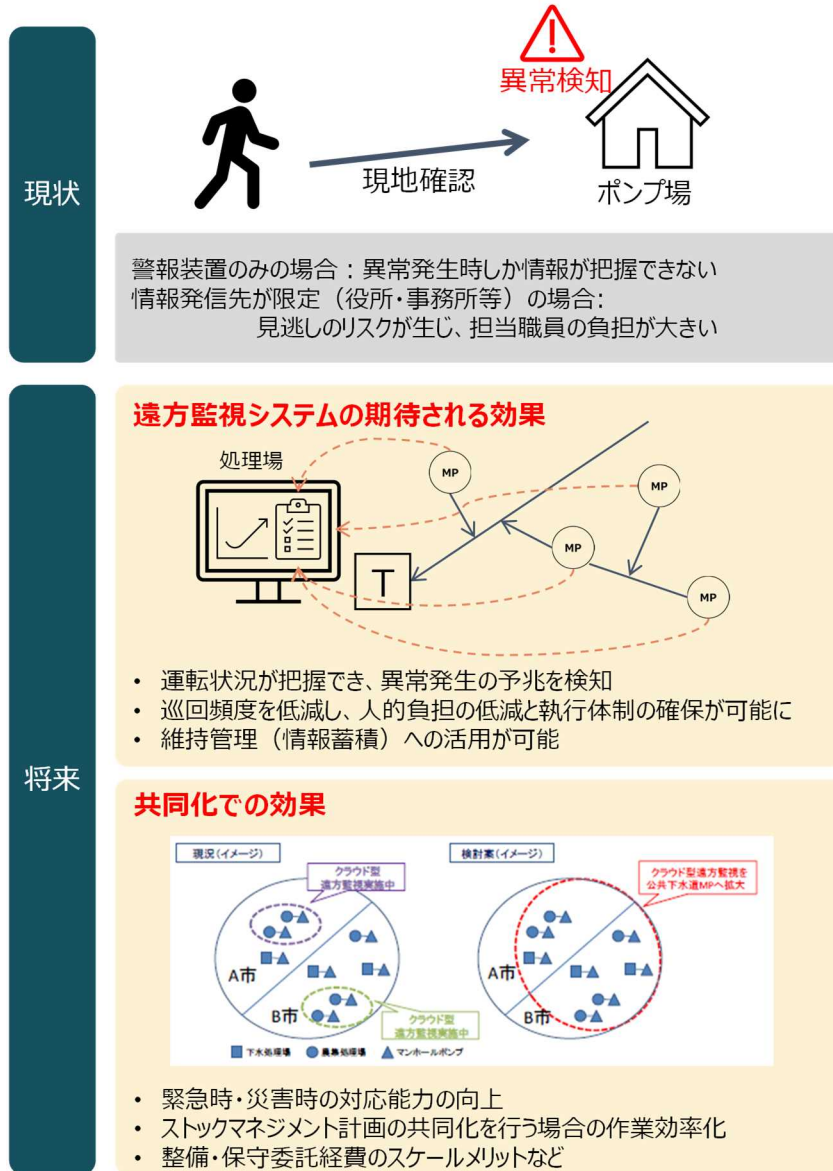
現状

異常検知

現地確認

ポンプ場

警報装置のみの場合：異常発生時しか情報が把握できない
情報発信先が限定（役所・事務所等）の場合：
見逃しのリスクが生じ、担当職員の負担が大きい

将来

遠方監視システムの期待される効果

処理場

MP

MP

MP

MP

T

• 運転状況が把握でき、異常発生の予兆を検知
• 巡回頻度を低減し、人的負担の低減と執行体制の確保が可能に
• 維持管理（情報蓄積）への活用が可能

共同化での効果

現況（イメージ）

クラウド型遠方監視実施中

A市

B市

クラウド型遠方監視実施中

検討案（イメージ）

クラウド型遠方監視を公共下水道MPへ拡大

A市

B市

下水処理場　農集処理場　マンホールポンプ

• 緊急時・災害時の対応能力の向上
• ストックマネジメント計画の共同化を行う場合の作業効率化
• 整備・保守委託経費のスケールメリットなど